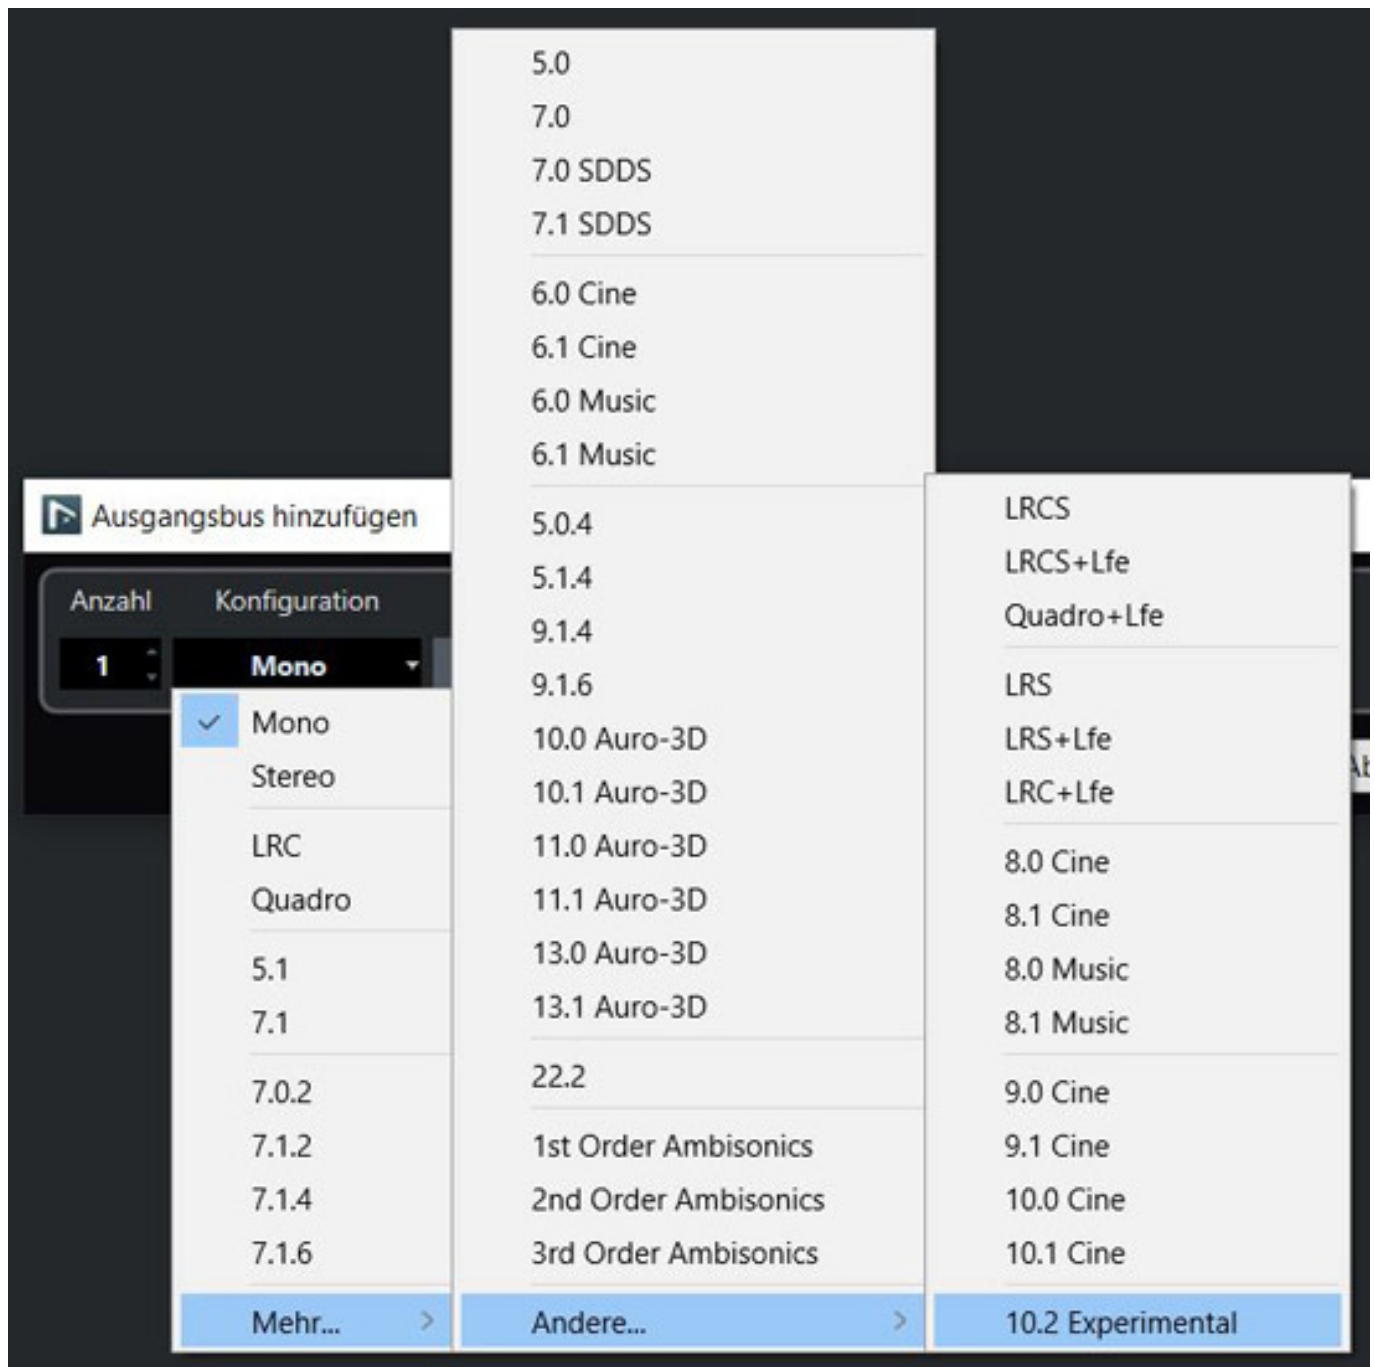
Ausgangsbus hinzufügen

Anzahl Konfiguration

1 Mono

Mono
Stereo

LRC
Quadro

5.1
7.1

7.0.2
7.1.2
7.1.4
7.1.6

Mehr...

5.0
7.0
7.0 SDDS
7.1 SDDS

6.0 Cine
6.1 Cine
6.0 Music
6.1 Music

5.0.4
5.1.4
9.1.4
9.1.6
10.0 Auro-3D
10.1 Auro-3D
11.0 Auro-3D
11.1 Auro-3D
13.0 Auro-3D
13.1 Auro-3D

22.2

1st Order Ambisonics
2nd Order Ambisonics
3rd Order Ambisonics

Andere...

LRCS
LRCS+Lfe
Quadro+Lfe

LRS
LRS+Lfe
LRC+Lfe

8.0 Cine
8.1 Cine
8.0 Music
8.1 Music

9.0 Cine
9.1 Cine
10.0 Cine
10.1 Cine

10.2 Experimental